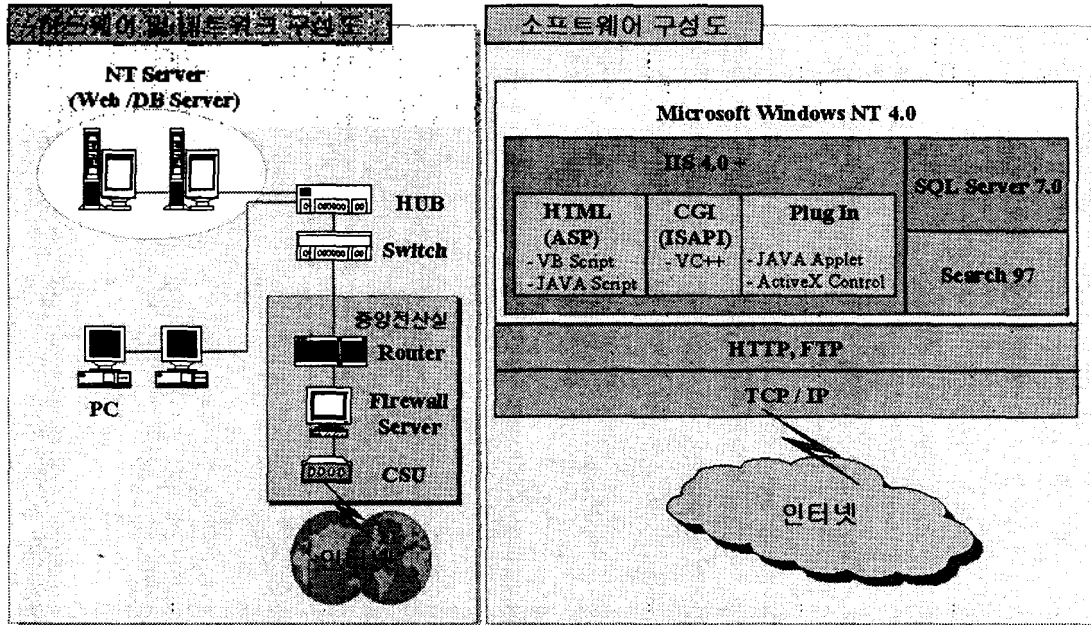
하드웨어 및 네트워크 구성도

NT Server (Web /DB Server)

HUB

Switch

PC

중앙전산실

Router

Firewall Server

CSU

인터넷

소프트웨어 구성도

Microsoft Windows NT 4.0

IIS 4.0 +

HTML (ASP)
- VB Script
- JAVA Script

CGI (ISAPI)
- VC++

Plug In
- JAVA Applet
- ActiveX Control

SQL Server 7.0

Search 97

HTTP, FTP

TCP / IP

인터넷